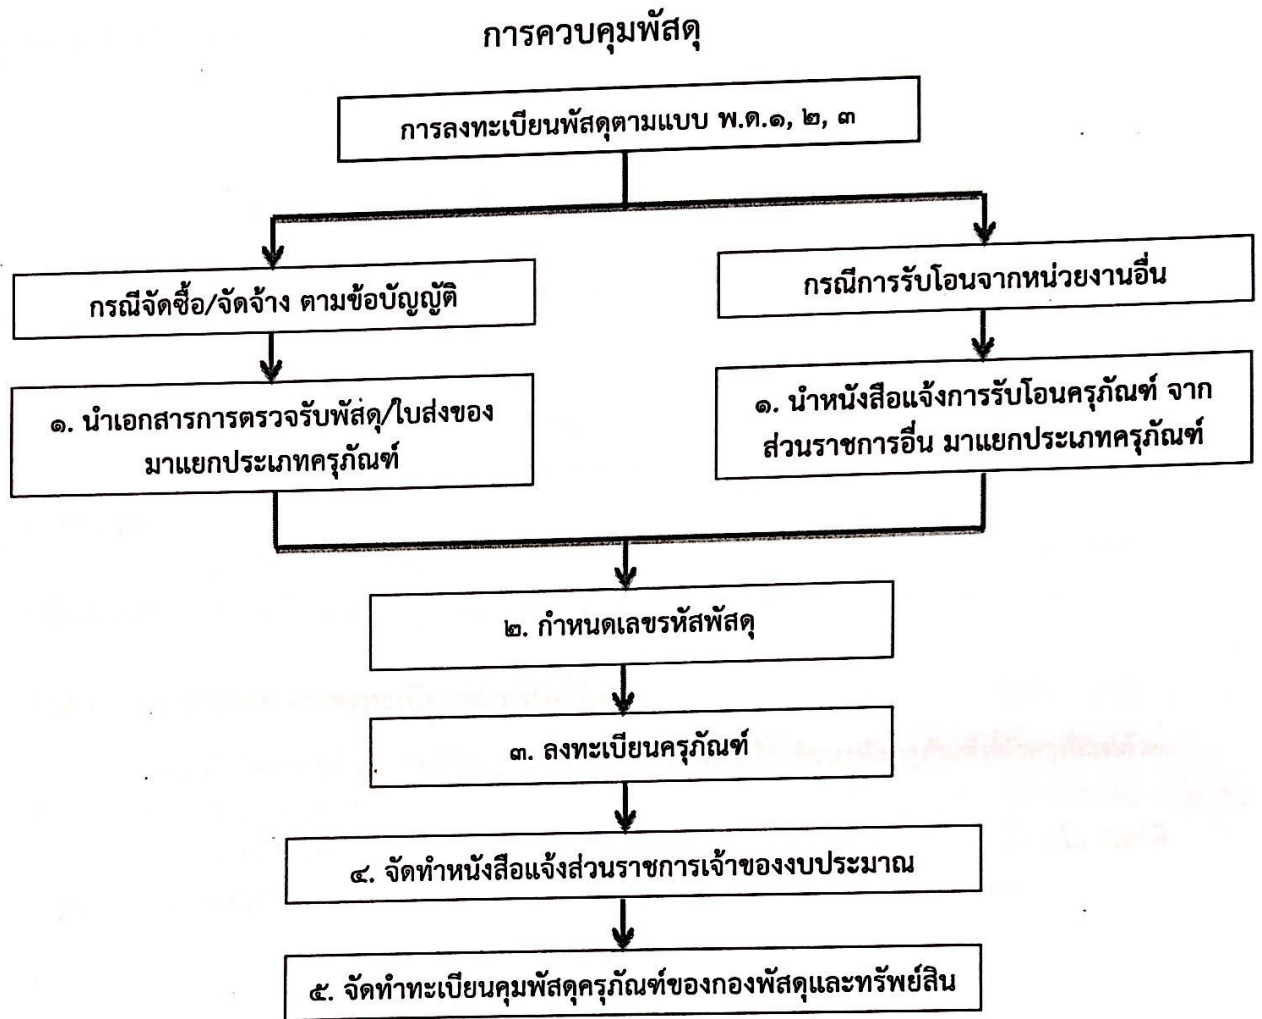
การควบคุมพัสดุ

การลงทะเบียนพัสดุตามแบบ พ.ด.๑, ๒, ๓

กรณีจัดซื้อ/จัดจ้าง ตามข้อบัญญัติ

กรณีการรับโอนจากหน่วยงานอื่น

๑. นำเอกสารการตรวจรับพัสดุ/ใบส่งของ มาแยกประเภทครุภัณฑ์

๑. นำหนังสือแจ้งการรับโอนครุภัณฑ์ จากส่วนราชการอื่น มาแยกประเภทครุภัณฑ์

๒. กำหนดเลขรหัสพัสดุ

๓. ลงทะเบียนครุภัณฑ์

๔. จัดทำหนังสือแจ้งส่วนราชการเจ้าของงบประมาณ

๕. จัดทำทะเบียนคุมพัสดุครุภัณฑ์ของกองพัสดุและทรัพย์สิน